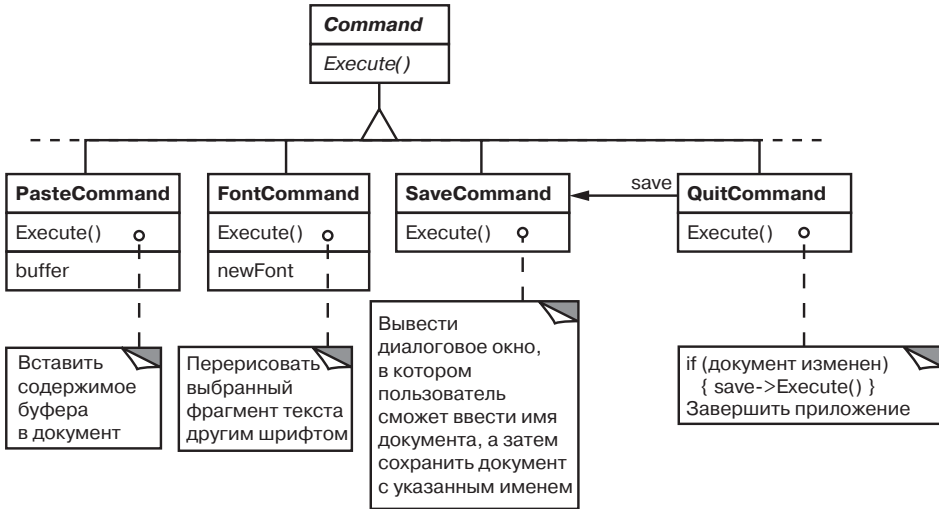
Command

Execute()

PasteCommand

Execute()

buffer

FontCommand

Execute()

newFont

SaveCommand

Execute()

save

QuitCommand

Execute()

Вставить содержимое буфера в документ

Перерисовать выбранный фрагмент текста другим шрифтом

Вывести диалоговое окно, в котором пользователь сможет ввести имя документа, а затем сохранить документ с указанным именем

if (документ изменен)
{ save->Execute() }
Завершить приложение